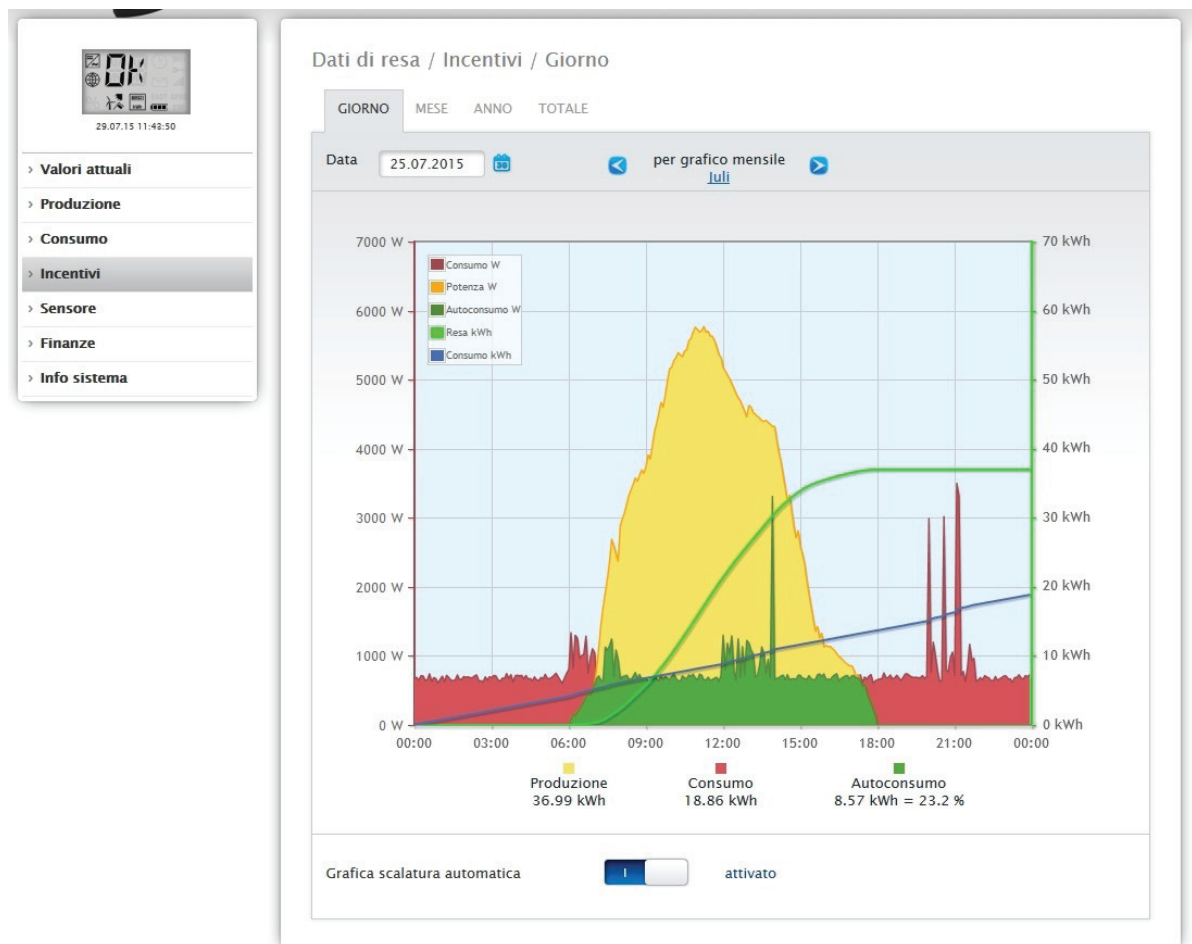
OK

29.07.15 11:43:50

› Valori attuali
› Produzione
› Consumo
› Incentivi
› Sensore
› Finanze
› Info sistema

Dati di resa / Incentivi / Giorno

GIORNO MESE ANNO TOTALE

Data 25.07.2015

per grafico mensile
Juli

Consumo W
Potenza W
Autoconsumo W
Resa kWh
Consumo kWh

7000 W
6000 W
5000 W
4000 W
3000 W
2000 W
1000 W
0 W

70 kWh
60 kWh
50 kWh
40 kWh
30 kWh
20 kWh
10 kWh
0 kWh

00:00 03:00 06:00 09:00 12:00 15:00 18:00 21:00 00:00

Produzione
36.99 kWh

Consumo
18.86 kWh

Autoconsumo
8.57 kWh = 23.2 %

Grafica scalatura automatica

I

attivato